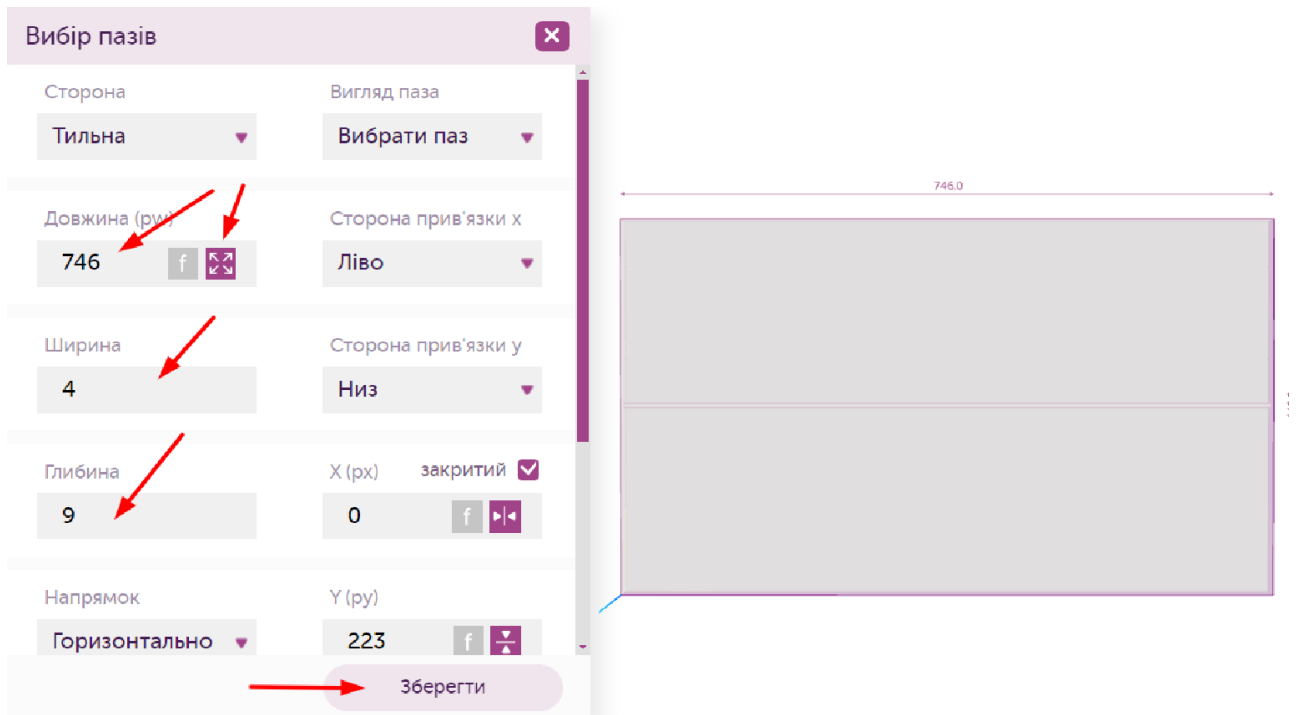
Вибір пазів

Сторона
Тильна

Вигляд паза
Вибрати паз

Довжина (pw)
746
f

Сторона прив'язки x
Ліво

Ширина
4

Сторона прив'язки y
Низ

Глибина
9

X (px)
закритий
0
f

Напрямок
Горизонтально

Y (py)
223
f

Зберегти

746.0